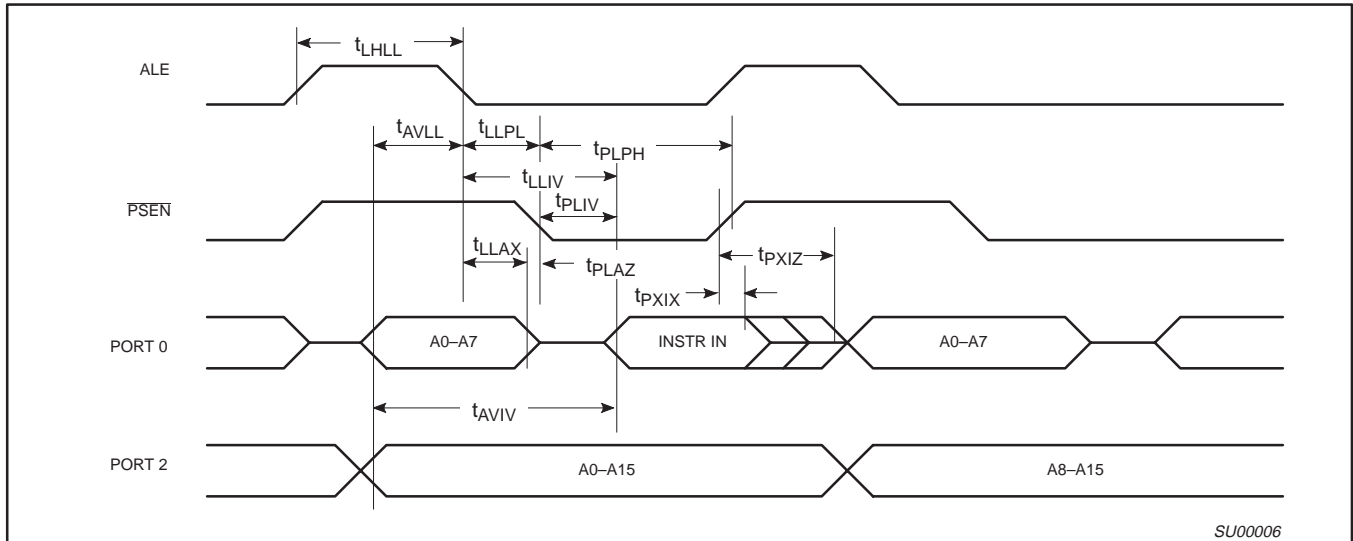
$t_{LHLL}$

ALE

$t_{AVLL}$

$t_{LLPL}$

$t_{PLPH}$

$t_{LLIV}$

$\overline{PSEN}$

$t_{PLIV}$

$t_{LLAX}$

$t_{PLAZ}$

$t_{PXIZ}$

$t_{PXIX}$

PORT 0

A0–A7

INSTR IN

A0–A7

$t_{AVIV}$

PORT 2

A0–A15

A8–A15

SU00006